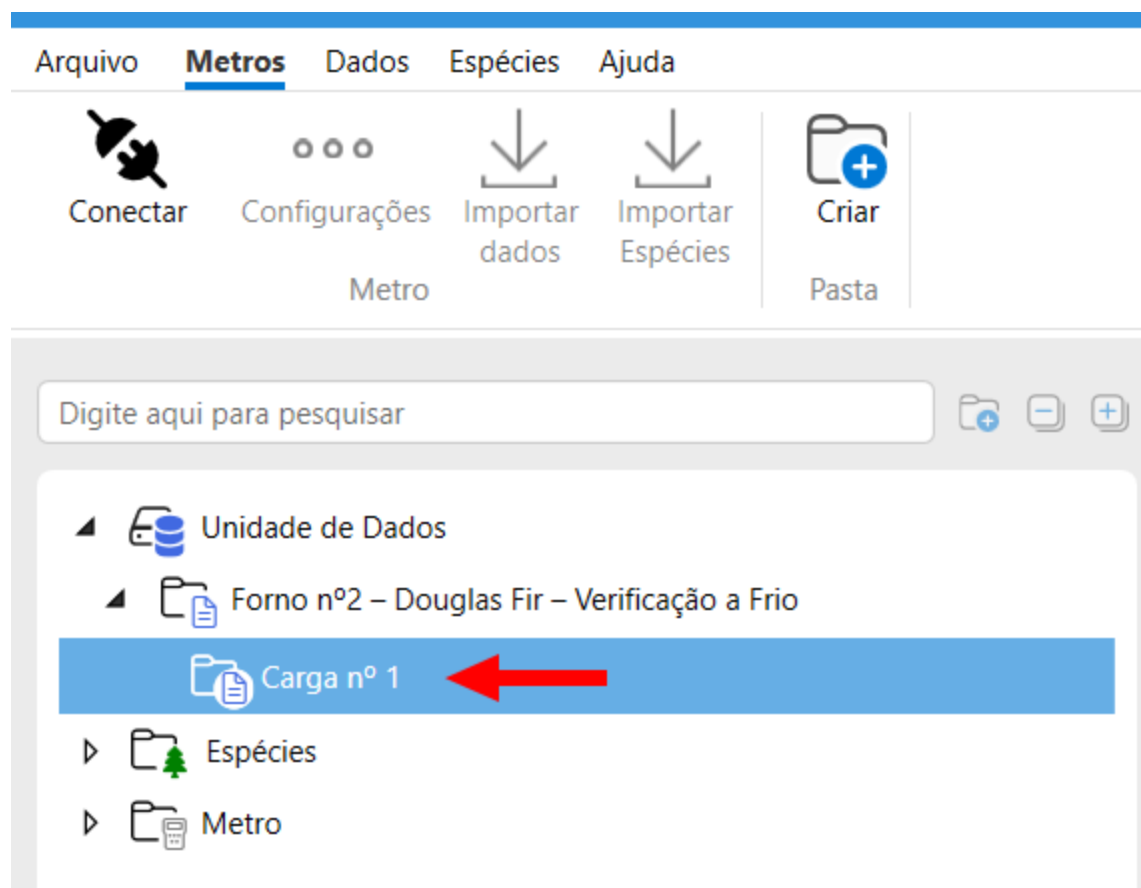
Arquivo Metros Dados Espécies Ajuda

Conectar
Configurações
Importar dados
Importar Espécies
Metro
Criar
Pasta

Digite aqui para pesquisar

Unidade de Dados
Forno nº2 – Douglas Fir – Verificação a Frio
Carga nº 1
Espécies
Metro